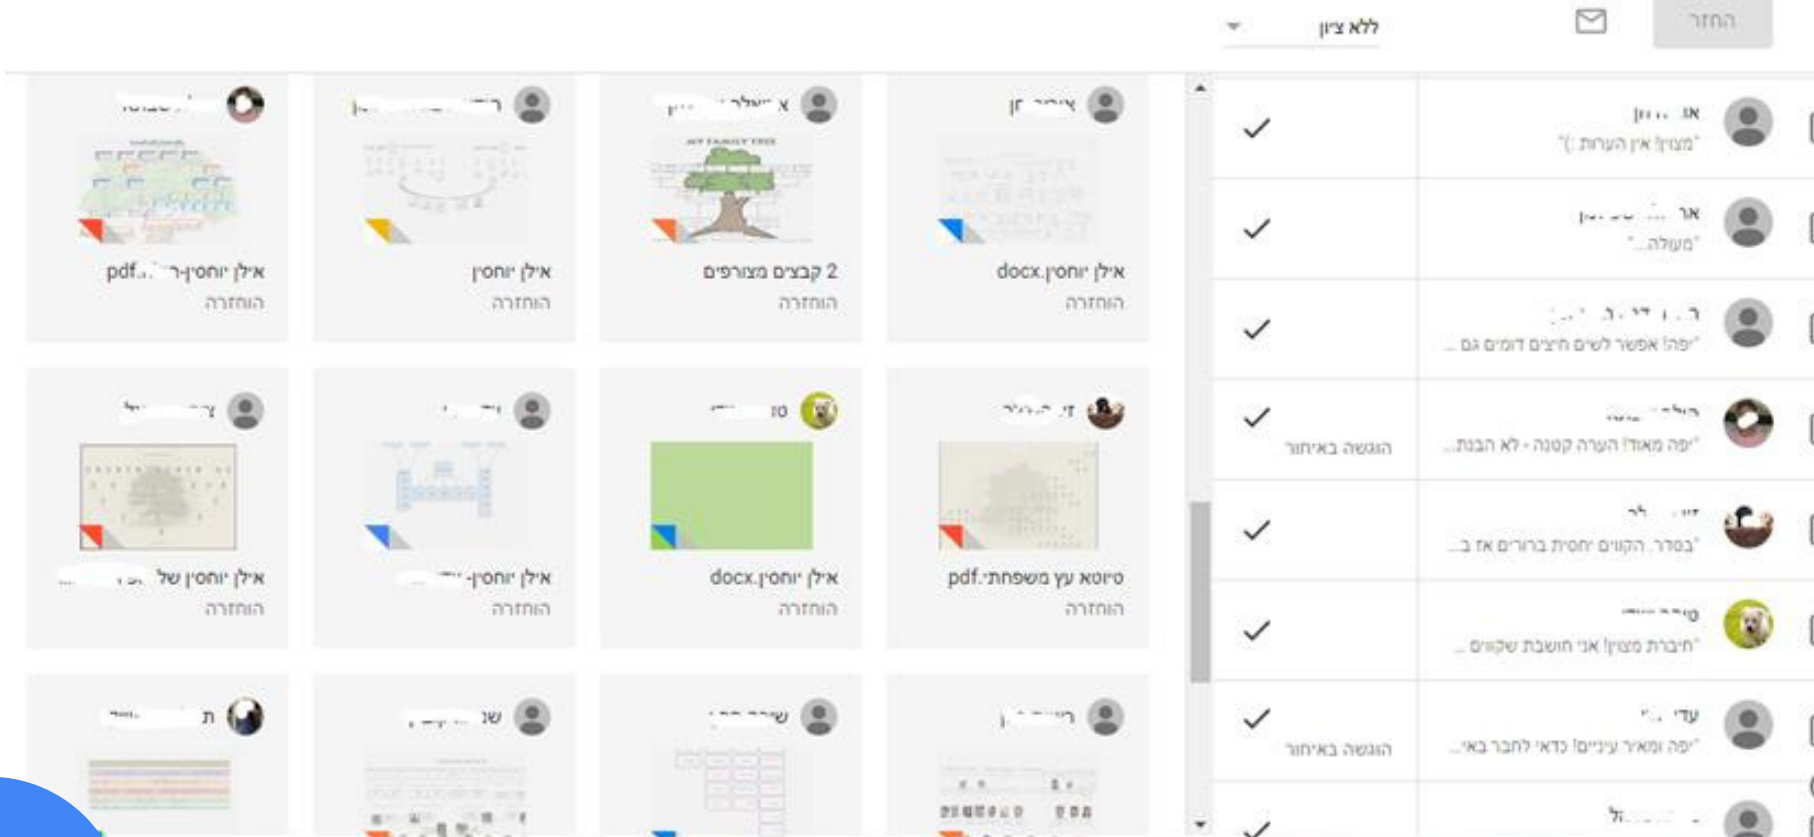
החזר

ללא ציון

א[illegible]ן
"מצוין! אין הערות :)"

א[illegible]ן
"מעולה..."

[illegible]
"יפה! אפשר לשים חיצים דומים גם ..."

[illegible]
"יפה מאוד! הערה קטנה - לא הבנת..."
הוגשה באיחור

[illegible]
"בסדר. הקווים יחסית ברורים אז ב..."

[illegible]
"חיברת מצוין! אני חושבת שקווים ..."

עדי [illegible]
"יפה ומאיר עיניים! כדאי לחבר באי..."
הוגשה באיחור

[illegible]

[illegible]
אילן יוחסין.docx
הוחזרה

א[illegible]
2 קבצים מצורפים
הוחזרה

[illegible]
אילן יוחסין
הוחזרה

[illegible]
אילן יוחסין-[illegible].pdf
הוחזרה

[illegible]
טיוטא עץ משפחתי.pdf
הוחזרה

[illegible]
אילן יוחסין.docx
הוחזרה

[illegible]
אילן יוחסין-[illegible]
הוחזרה

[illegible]
אילן יוחסין של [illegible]
הוחזרה

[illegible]

שירה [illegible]

ש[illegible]

ת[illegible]